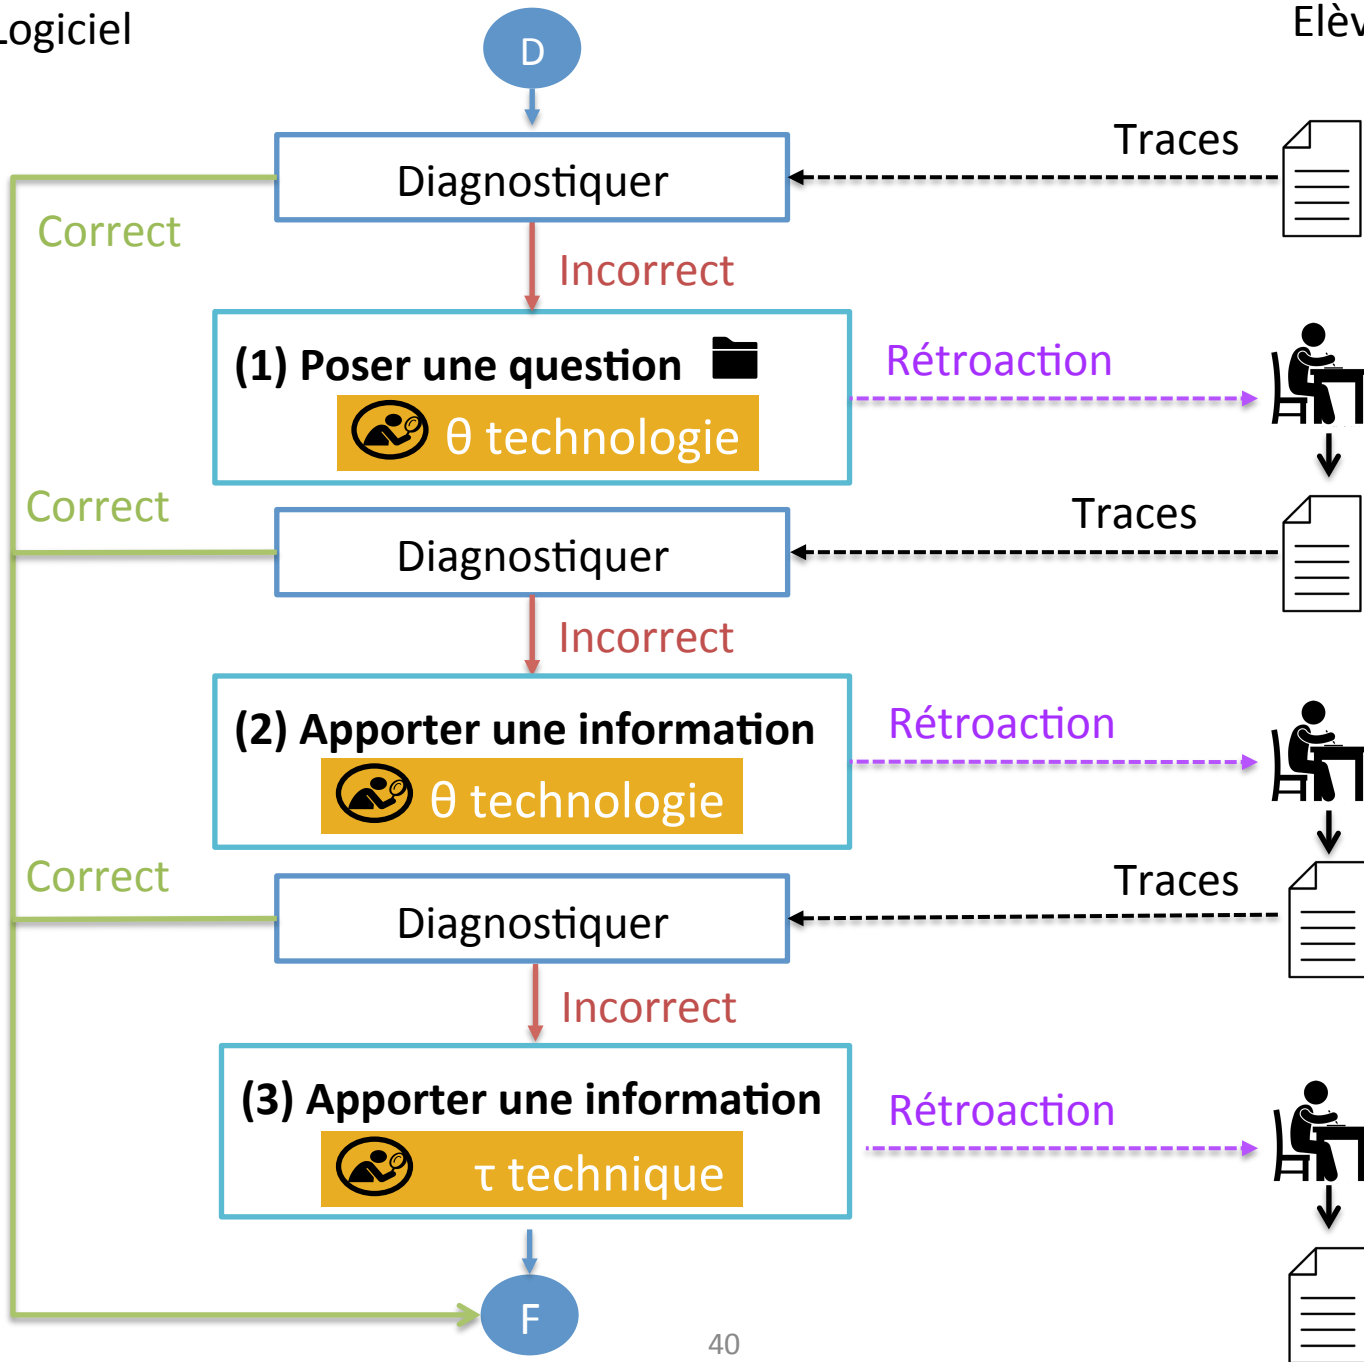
Logiciel

Elèv

D

Diagnostiquer

Traces

Correct

Incorrect

(1) Poser une question

$\theta$ technologie

Rétroaction

Correct

Diagnostiquer

Traces

Incorrect

(2) Apporter une information

$\theta$ technologie

Rétroaction

Correct

Diagnostiquer

Traces

Incorrect

(3) Apporter une information

$\tau$ technique

Rétroaction

F

40